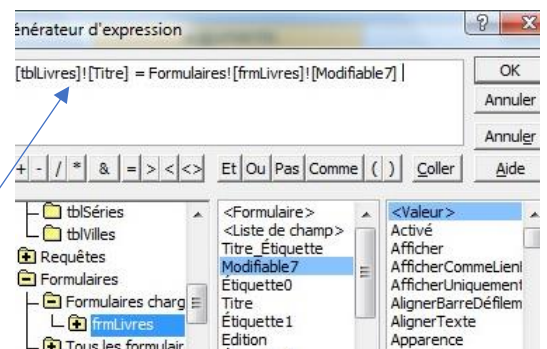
énérateur d'expression

[tblLivres]![Titre] = Formulaires![frmLivres]![Modifiable7]

OK
Annuler
Annuler
Aide

+ - / * & = > < <> Et Ou Pas Comme ( ) Coller

tblSéries
tblVilles
Requêtes
Formulaires
Formulaires charg
frmLivres
Tous les formulair

<Formulaire>
<Liste de champ>
Titre_Étiquette
Modifiable7
Étiquette0
Titre
Étiquette1
Edition

<Valeur>
Activé
Afficher
AfficherCommeLien
AfficherUniquement
AlignerBarreDéfilem
AlignerTexte
Apparence